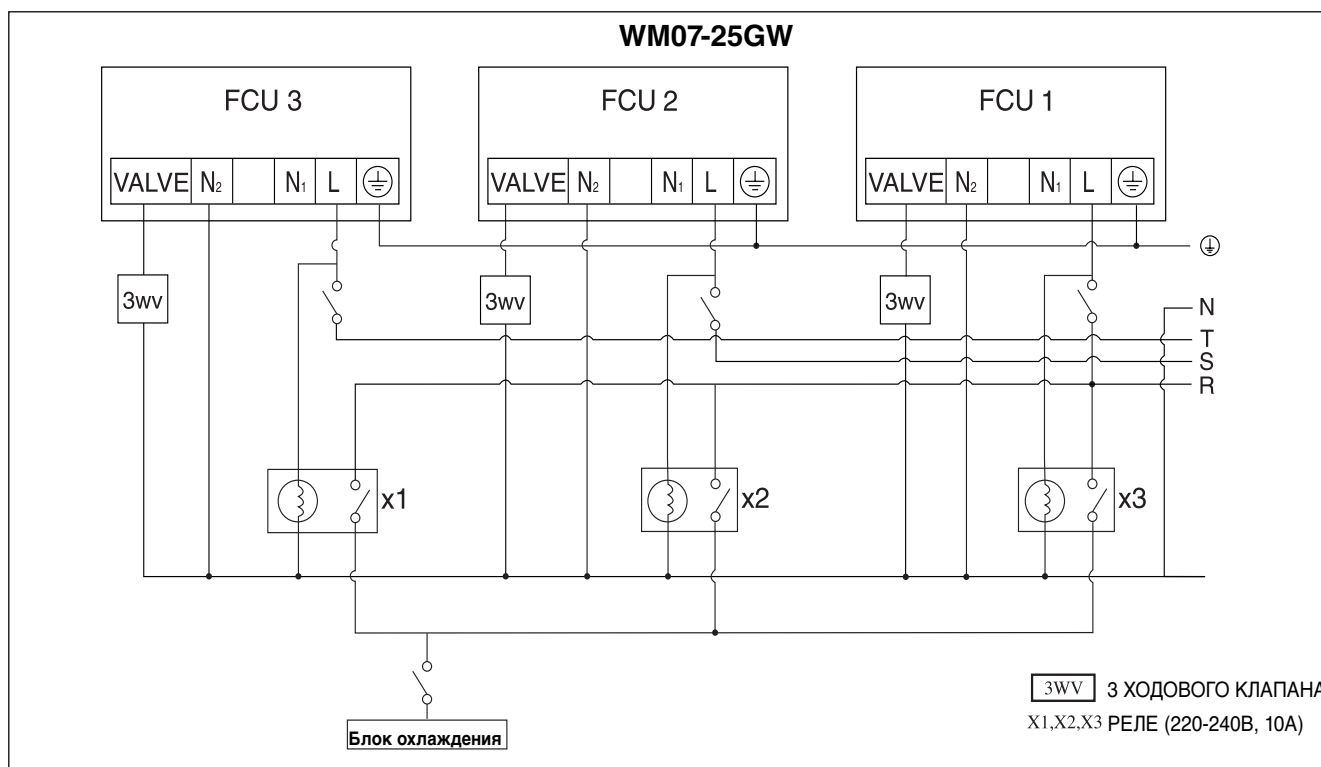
WM07-25GW

FCU 3

| VALVE | $N_2$ |  | $N_1$ | L | ⏚ |
|---|---|---|---|---|---|

FCU 2

| VALVE | $N_2$ |  | $N_1$ | L | ⏚ |
|---|---|---|---|---|---|

FCU 1

| VALVE | $N_2$ |  | $N_1$ | L | ⏚ |
|---|---|---|---|---|---|

⏚

3wv

3wv

3wv

N
T
S
R

x1

x2

x3

Блок охлаждения

3WV 3 ХОДОВОГО КЛАПАНА

X1,X2,X3 РЕЛЕ (220-240В, 10А)